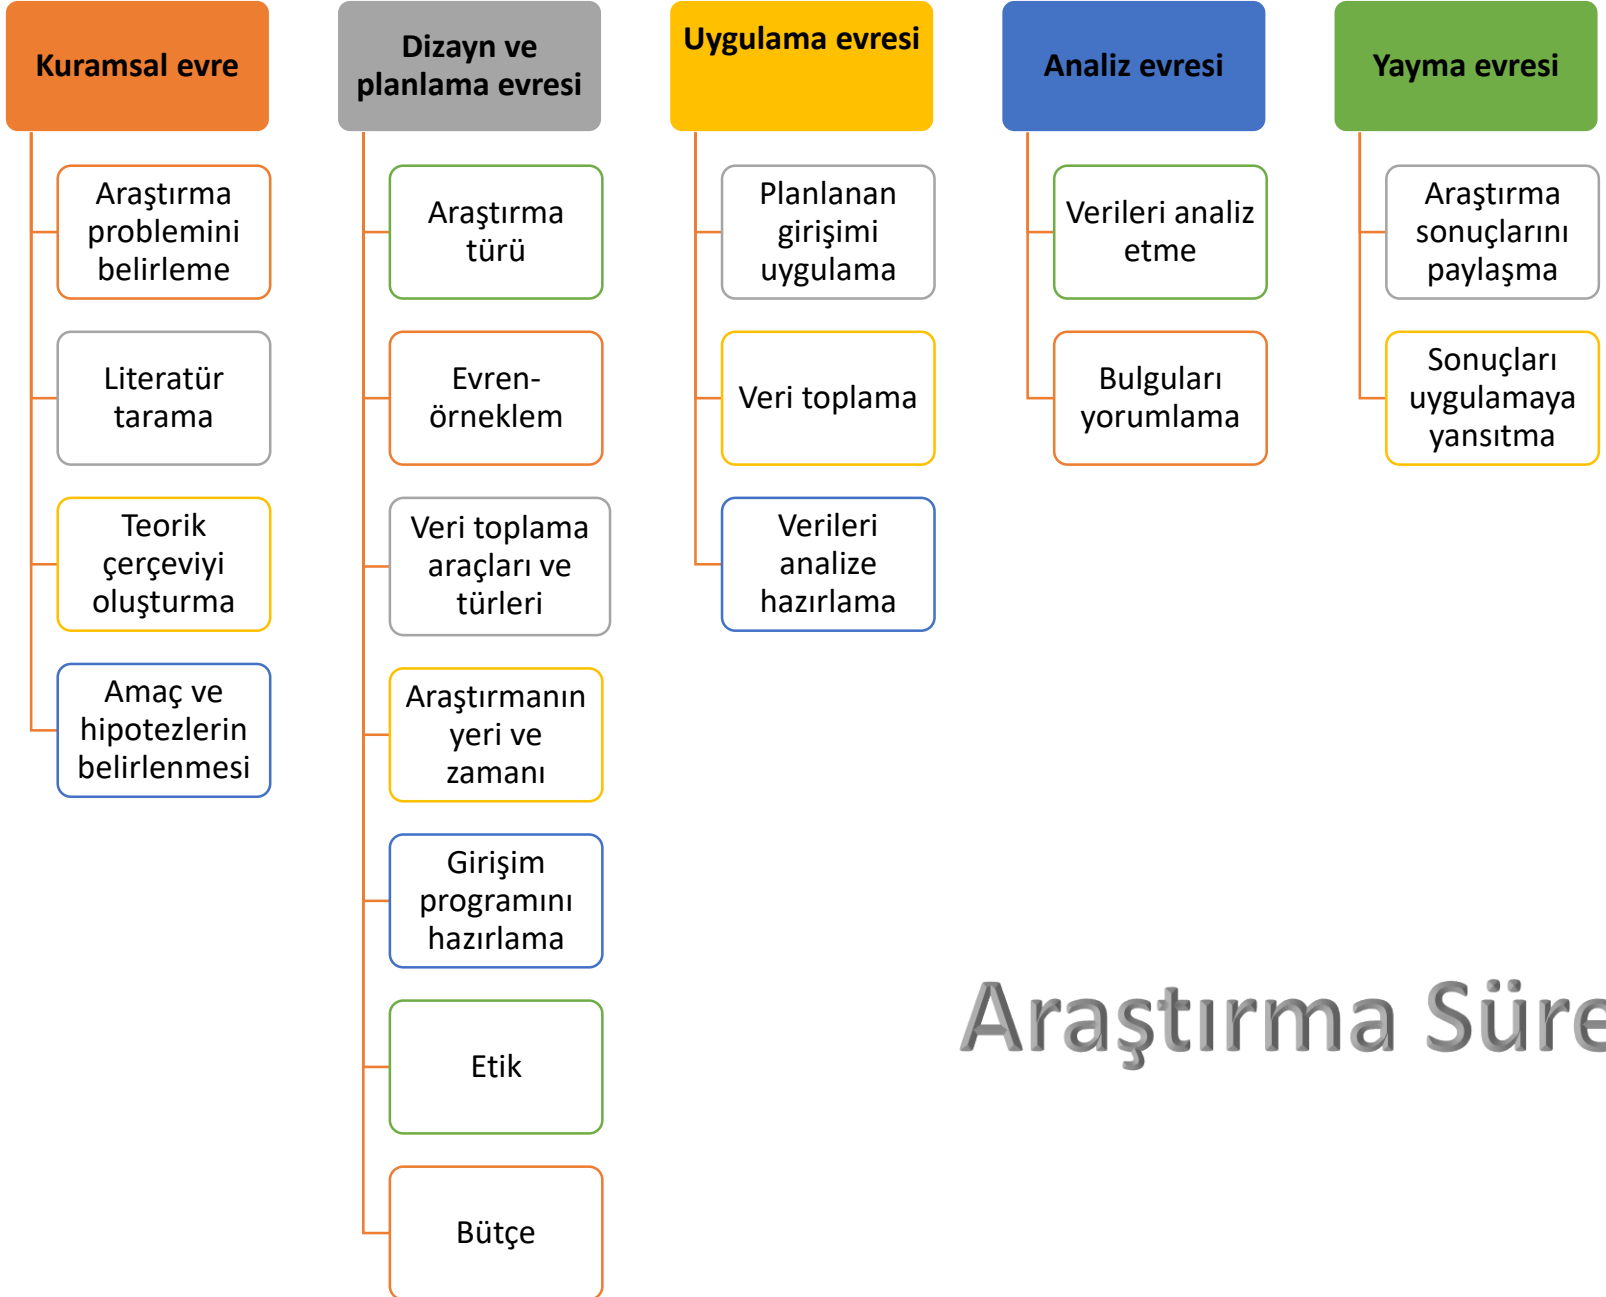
Kuramsal evre

Araştırma problemini belirleme

Literatür tarama

Teorik çerçeviyi oluşturma

Amaç ve hipotezlerin belirlenmesi

Dizayn ve planlama evresi

Araştırma türü

Evren-örneklem

Veri toplama araçları ve türleri

Araştırmanın yeri ve zamanı

Girişim programını hazırlama

Etik

Bütçe

Uygulama evresi

Planlanan girişimi uygulama

Veri toplama

Verileri analize hazırlama

Analiz evresi

Verileri analiz etme

Bulguları yorumlama

Yayma evresi

Araştırma sonuçlarını paylaşma

Sonuçları uygulamaya yansıtma

Araştırma Süre